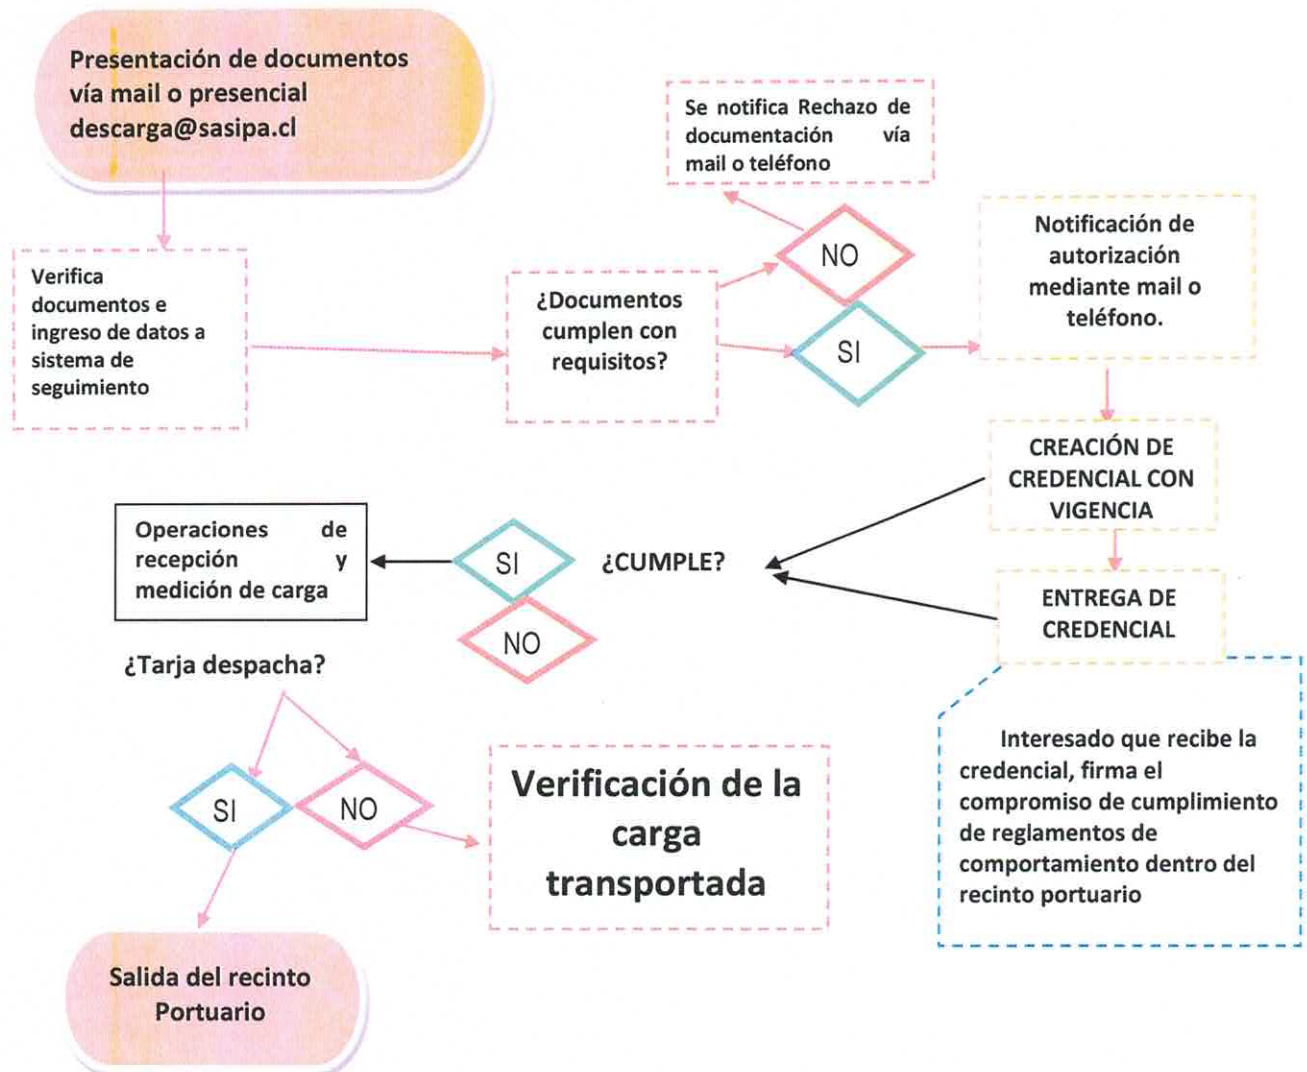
Presentación de documentos vía mail o presencial descarga@sasipa.cl

Verifica documentos e ingreso de datos a sistema de seguimiento

¿Documentos cumplen con requisitos?

NO

Se notifica Rechazo de documentación vía mail o teléfono

SI

Notificación de autorización mediante mail o teléfono.

CREACIÓN DE CREDENCIAL CON VIGENCIA

ENTREGA DE CREDENCIAL

Interesado que recibe la credencial, firma el compromiso de cumplimiento de reglamentos de comportamiento dentro del recinto portuario

¿CUMPLE?

SI

NO

Operaciones de recepción y medición de carga

¿Tarja despacha?

SI

NO

Verificación de la carga transportada

Salida del recinto Portuario